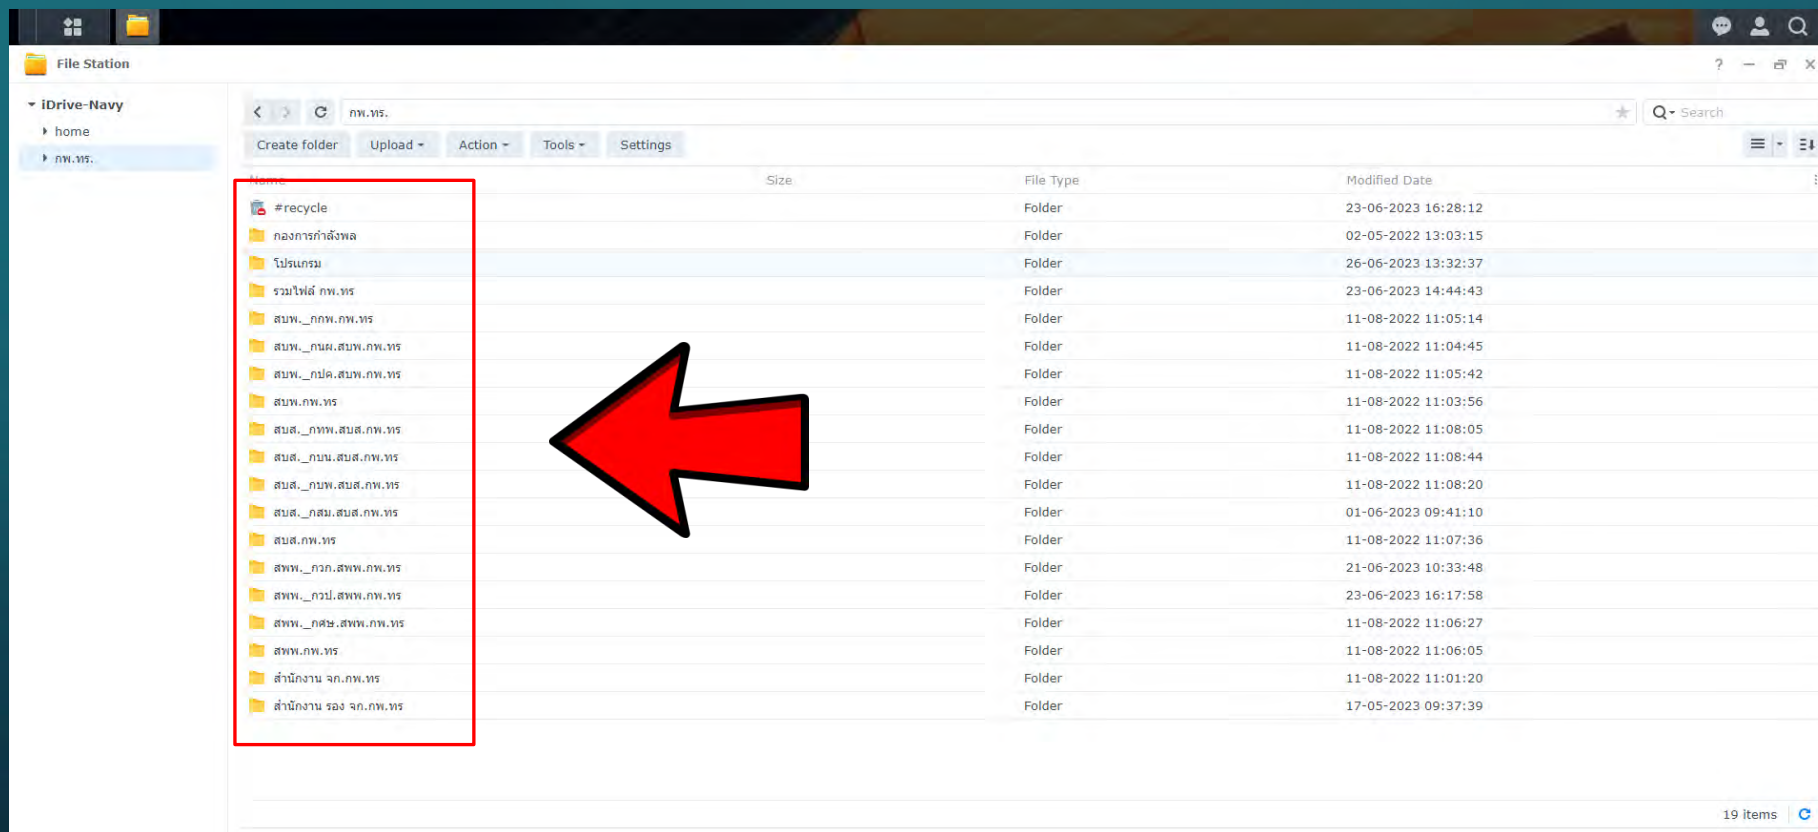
File Station

iDrive-Navy
home
กพ.ทร.

กพ.ทร.

Search

Create folder | Upload | Action | Tools | Settings

| Name | Size | File Type | Modified Date |
|---|---|---|---|
| #recycle | | Folder | 23-06-2023 16:28:12 |
| กองการกำลังพล | | Folder | 02-05-2022 13:03:15 |
| โปรแกรม | | Folder | 26-06-2023 13:32:37 |
| รวมไฟล์ กพ.ทร | | Folder | 23-06-2023 14:44:43 |
| สบพ._กกพ.กพ.ทร | | Folder | 11-08-2022 11:05:14 |
| สบพ._กนผ.สบพ.กพ.ทร | | Folder | 11-08-2022 11:04:45 |
| สบพ._กปค.สบพ.กพ.ทร | | Folder | 11-08-2022 11:05:42 |
| สบพ.กพ.ทร | | Folder | 11-08-2022 11:03:56 |
| สบส._กทพ.สบส.กพ.ทร | | Folder | 11-08-2022 11:08:05 |
| สบส._กบน.สบส.กพ.ทร | | Folder | 11-08-2022 11:08:44 |
| สบส._กบพ.สบส.กพ.ทร | | Folder | 11-08-2022 11:08:20 |
| สบส._กสม.สบส.กพ.ทร | | Folder | 01-06-2023 09:41:10 |
| สบส.กพ.ทร | | Folder | 11-08-2022 11:07:36 |
| สพพ._กวก.สพพ.กพ.ทร | | Folder | 21-06-2023 10:33:48 |
| สพพ._กวป.สพพ.กพ.ทร | | Folder | 23-06-2023 16:17:58 |
| สพพ._กศษ.สพพ.กพ.ทร | | Folder | 11-08-2022 11:06:27 |
| สพพ.กพ.ทร | | Folder | 11-08-2022 11:06:05 |
| สำนักงาน จก.กพ.ทร | | Folder | 11-08-2022 11:01:20 |
| สำนักงาน รอง จก.กพ.ทร | | Folder | 17-05-2023 09:37:39 |

19 items